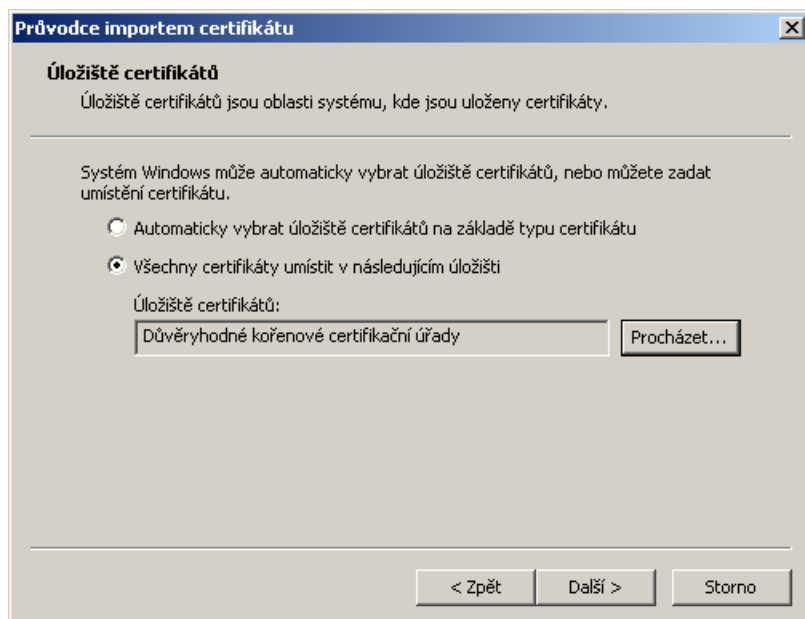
Průvodce importem certifikátu

Úložiště certifikátů

Úložiště certifikátů jsou oblasti systému, kde jsou uloženy certifikáty.

Systém Windows může automaticky vybrat úložiště certifikátů, nebo můžete zadat umístění certifikátu.

Automaticky vybrat úložiště certifikátů na základě typu certifikátu

Všechny certifikáty umístit v následujícím úložišti

Úložiště certifikátů:

Důvěryhodné kořenové certifikační úřady

Procházet...

< Zpět

Další >

Storno